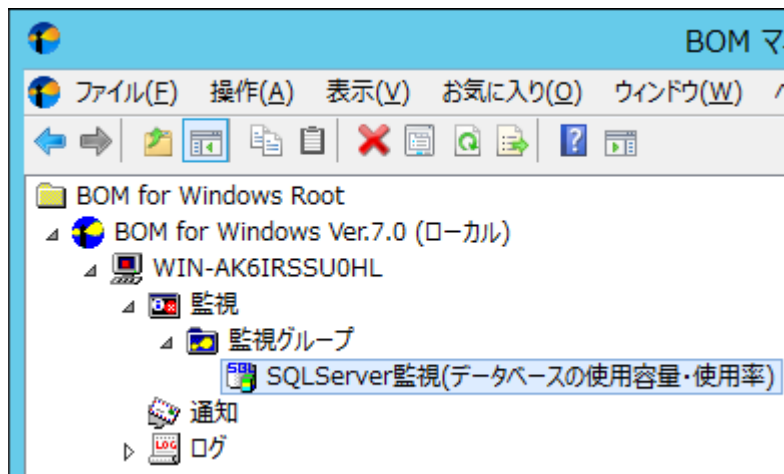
BOM マ

ファイル(F) 操作(A) 表示(V) お気に入り(O) ウィンドウ(W) ヘ

BOM for Windows Root
BOM for Windows Ver.7.0 (ローカル)
WIN-AK6IRSSU0HL
監視
監視グループ
SQLServer監視(データベースの使用容量・使用率)
通知
ログ